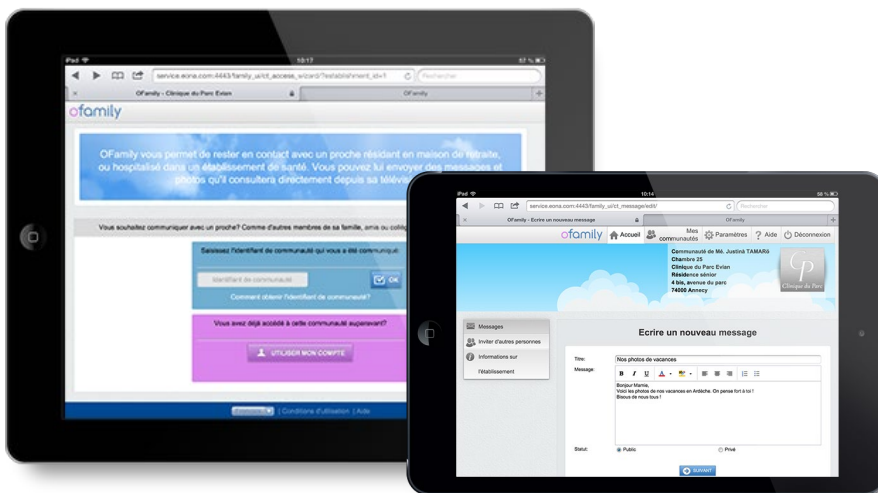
iPad
10:17
87 %
service.eona.com:4443/family_ui/ct_access_wizard?establishment_id=1
Rechercher
OFamily - Clinique du Parc Evian
OFamily

ofamily

OFamily vous permet de rester en contact avec un proche résidant en maison de retraite, ou hospitalisé dans un établissement de santé. Vous pouvez lui envoyer des messages et photos qu'il consultera directement depuis sa télévi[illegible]

Vous souhaitez communiquer avec un proche? Comme d'autres membres de sa famille, amis ou collèg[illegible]

Saisissez l'identifiant de communauté qui vous a été communiqué
Identifiant de communauté
OK
Comment obtenir l'identifiant de communauté?

Vous avez déjà accédé à cette communauté auparavant?
UTILISER MON COMPTE

Français | Conditions d'utilisation | Aide

iPad
10:14
58 %
service.eona.com:4443/family_ui/ct_message/edit/
Rechercher
OFamily - Ecrire un nouveau message
OFamily

ofamily
Accueil
Mes communautés
Paramètres
Aide
Déconnexion

Communauté de Mé. Justinà TAMARà
Chambre 25
Clinique du Parc Evian
Résidence sénior
4 bis, avenue du parc
74000 Annecy

Clinique du Parc

Messages
Inviter d'autres personnes
Informations sur l'établissement

Ecrire un nouveau message

Titre: Nos photos de vacances
Message:
B I U A
Bonjour Mamie,
Voici les photos de nos vacances en Ardèche. On pense fort à toi !
Bisous de nous tous !

Statut: Public Privé

SUIVANT